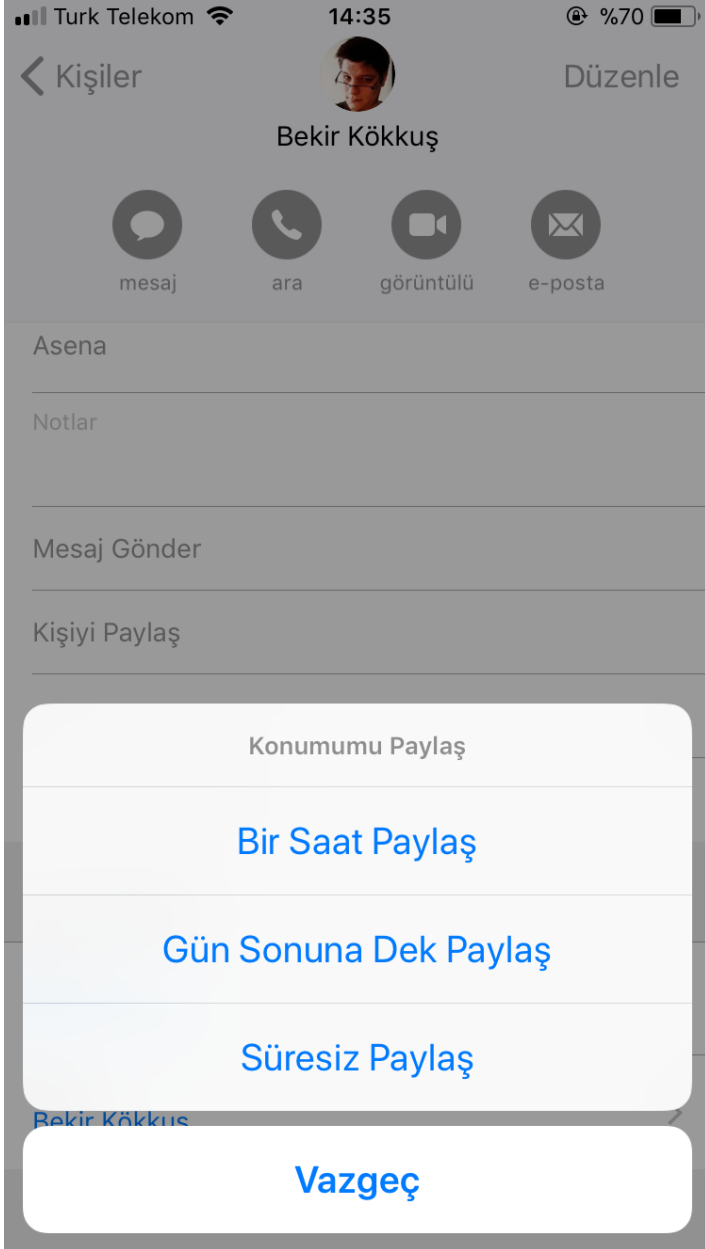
Turk Telekom 14:35 %70

Kişiler

Düzenle

Bekir Kökkuş

mesaj

ara

görüntülü

e-posta

Asena

Notlar

Mesaj Gönder

Kişiyi Paylaş

Konumumu Paylaş

Bir Saat Paylaş

Gün Sonuna Dek Paylaş

Süresiz Paylaş

Bekir Kökkuş

Vazgeç